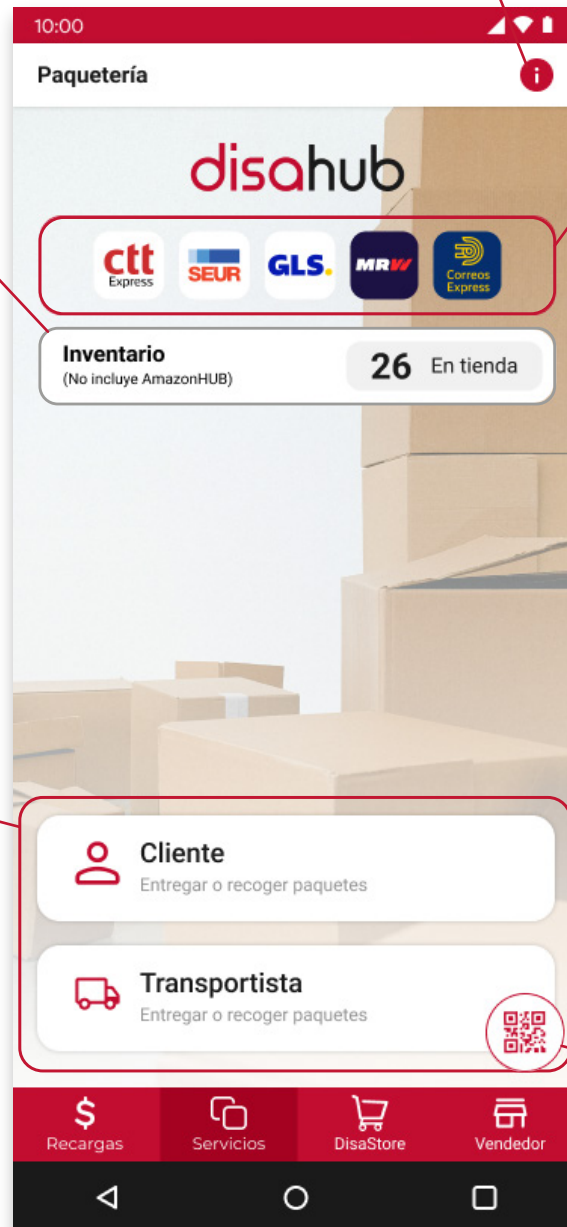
10:00

Paquetería

disahub

ctt Express
SEUR
GLS.
MRW
Correos Express

Inventario
(No incluye AmazonHUB)

26 En tienda

Cliente
Entregar o recoger paquetes

Transportista
Entregar o recoger paquetes

Recargas
Servicios
DisaStore
Vendedor